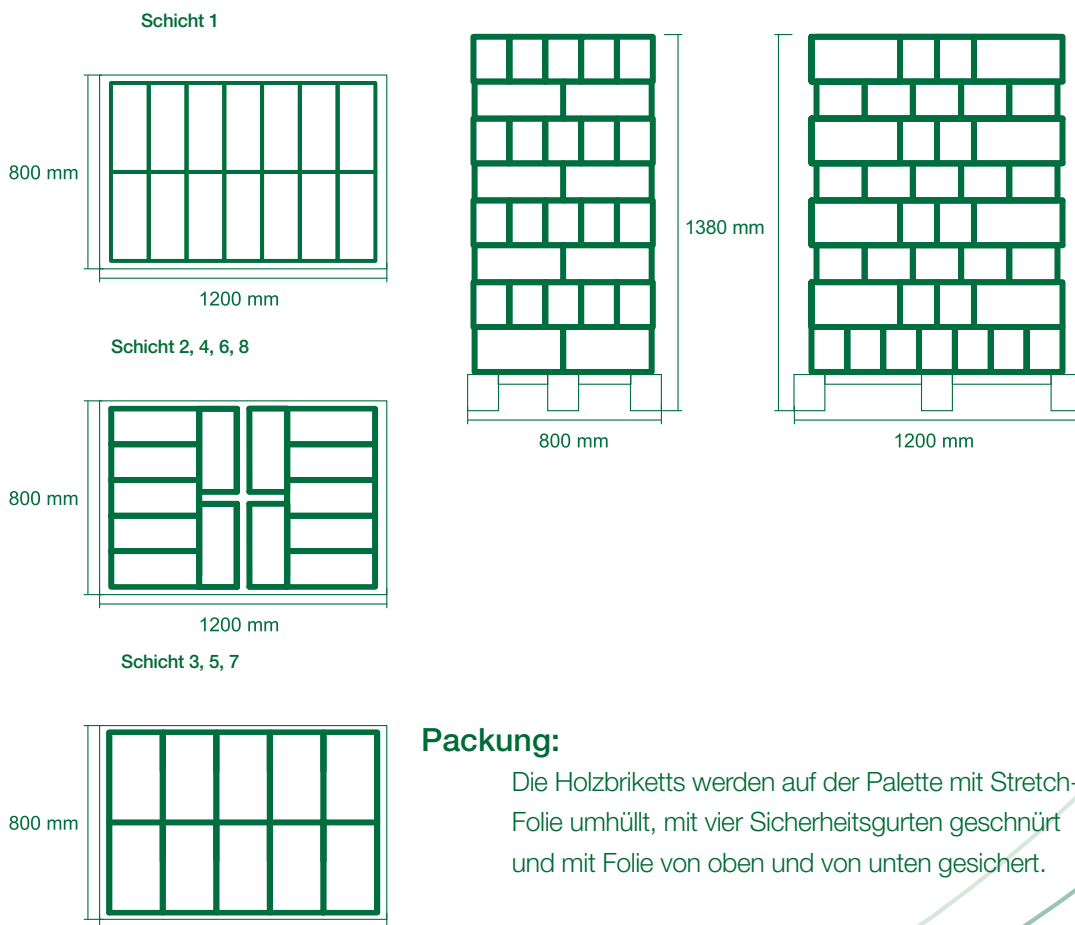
Schicht 1

800 mm

1200 mm

Schicht 2, 4, 6, 8

800 mm

1200 mm

Schicht 3, 5, 7

800 mm

1380 mm

800 mm

1200 mm

Packung:

Die Holzbriketts werden auf der Palette mit Stretch-Folie umhüllt, mit vier Sicherheitsgurten geschnürt und mit Folie von oben und von unten gesichert.